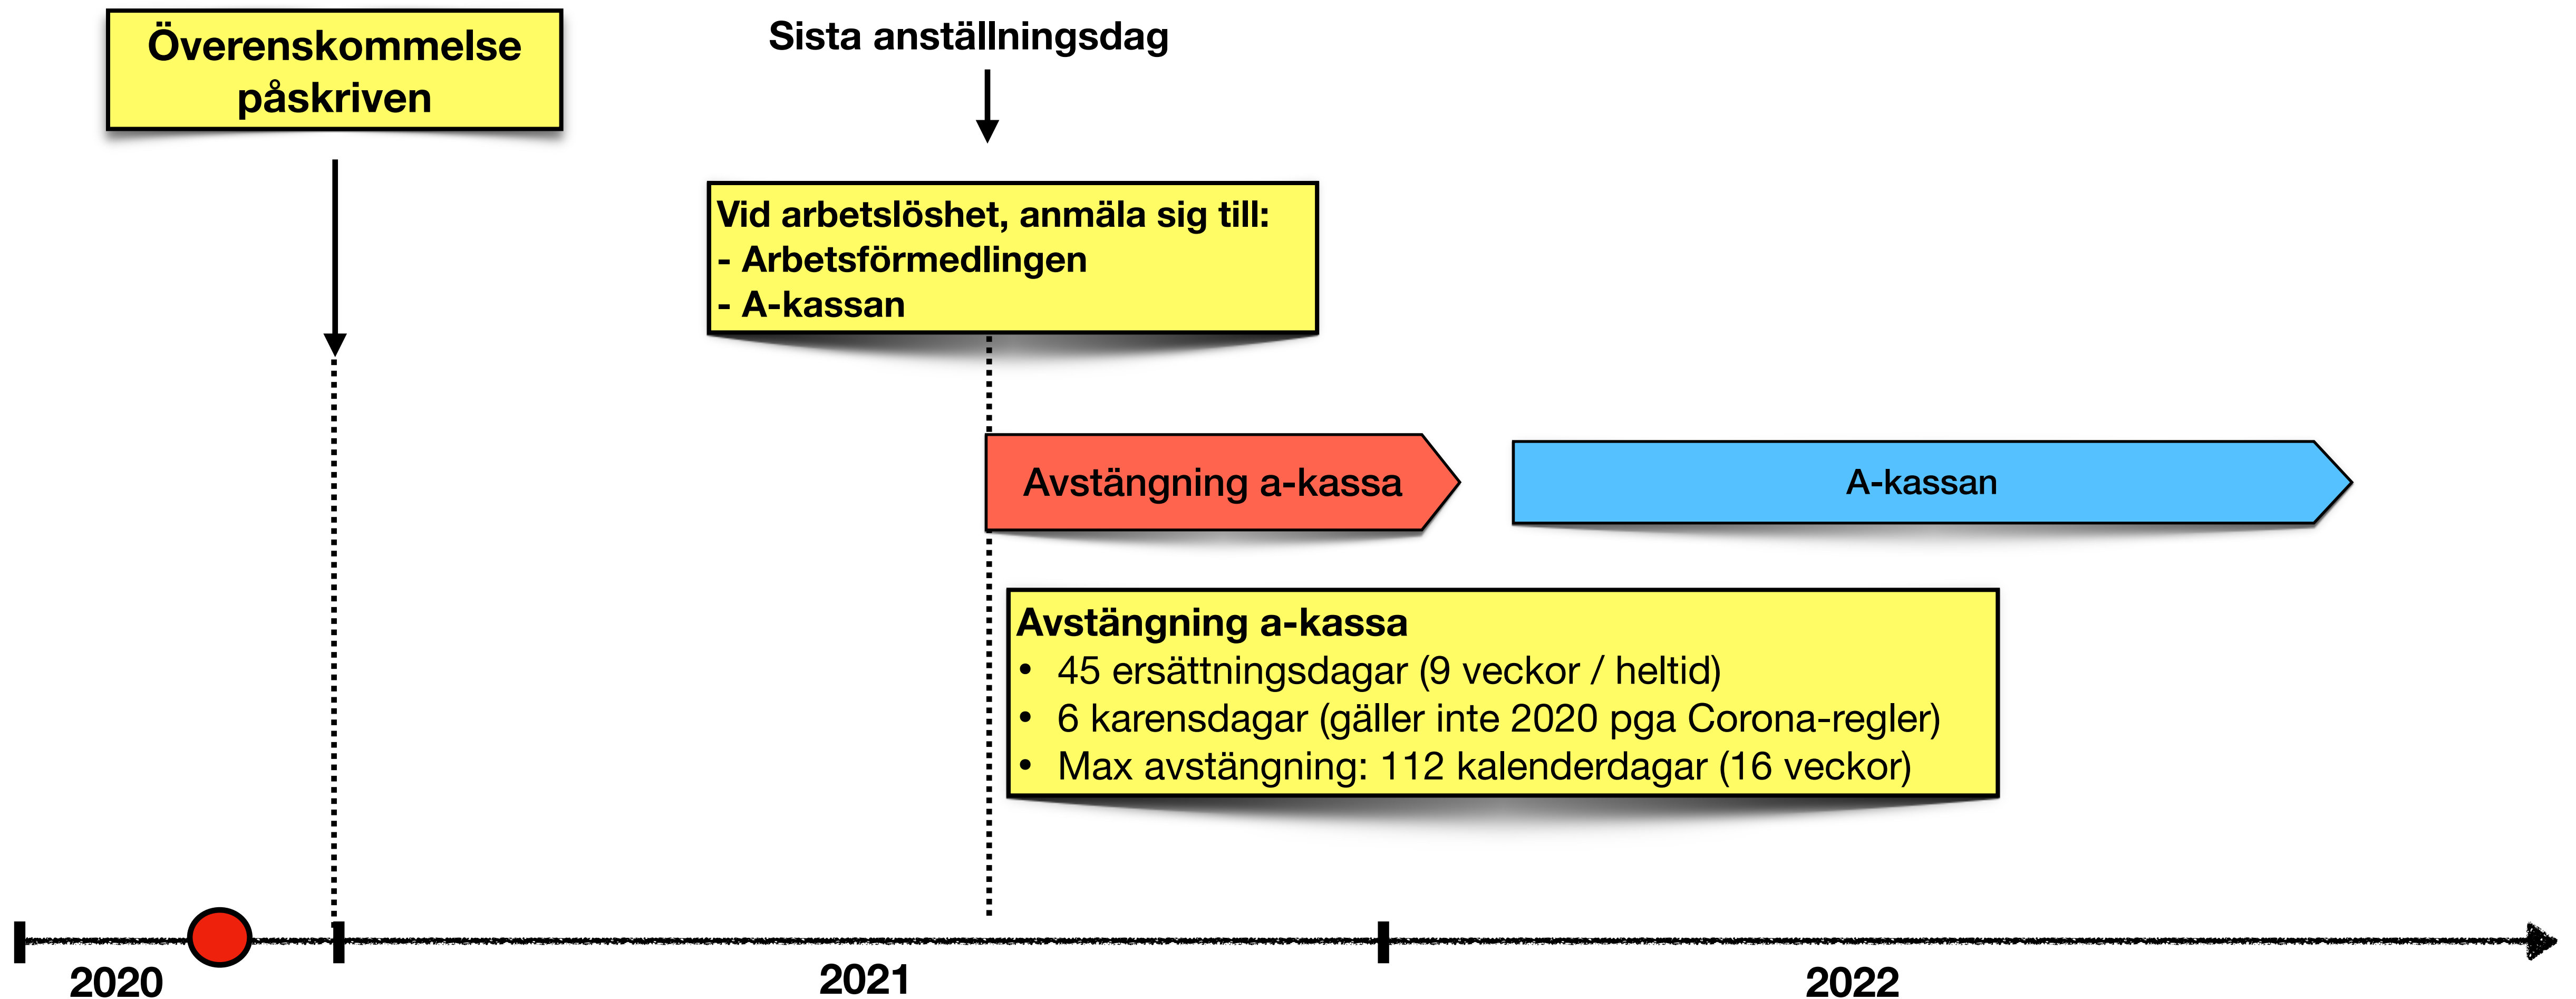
Överenskommelse påskriven

Sista anställningsdag

Vid arbetslöshet, anmäla sig till:
- Arbetsförmedlingen
- A-kassan

Avstängning a-kassa

A-kassan

Avstängning a-kassa
• 45 ersättningsdagar (9 veckor / heltid)
• 6 karensdagar (gäller inte 2020 pga Corona-regler)
• Max avstängning: 112 kalenderdagar (16 veckor)

2020

2021

2022